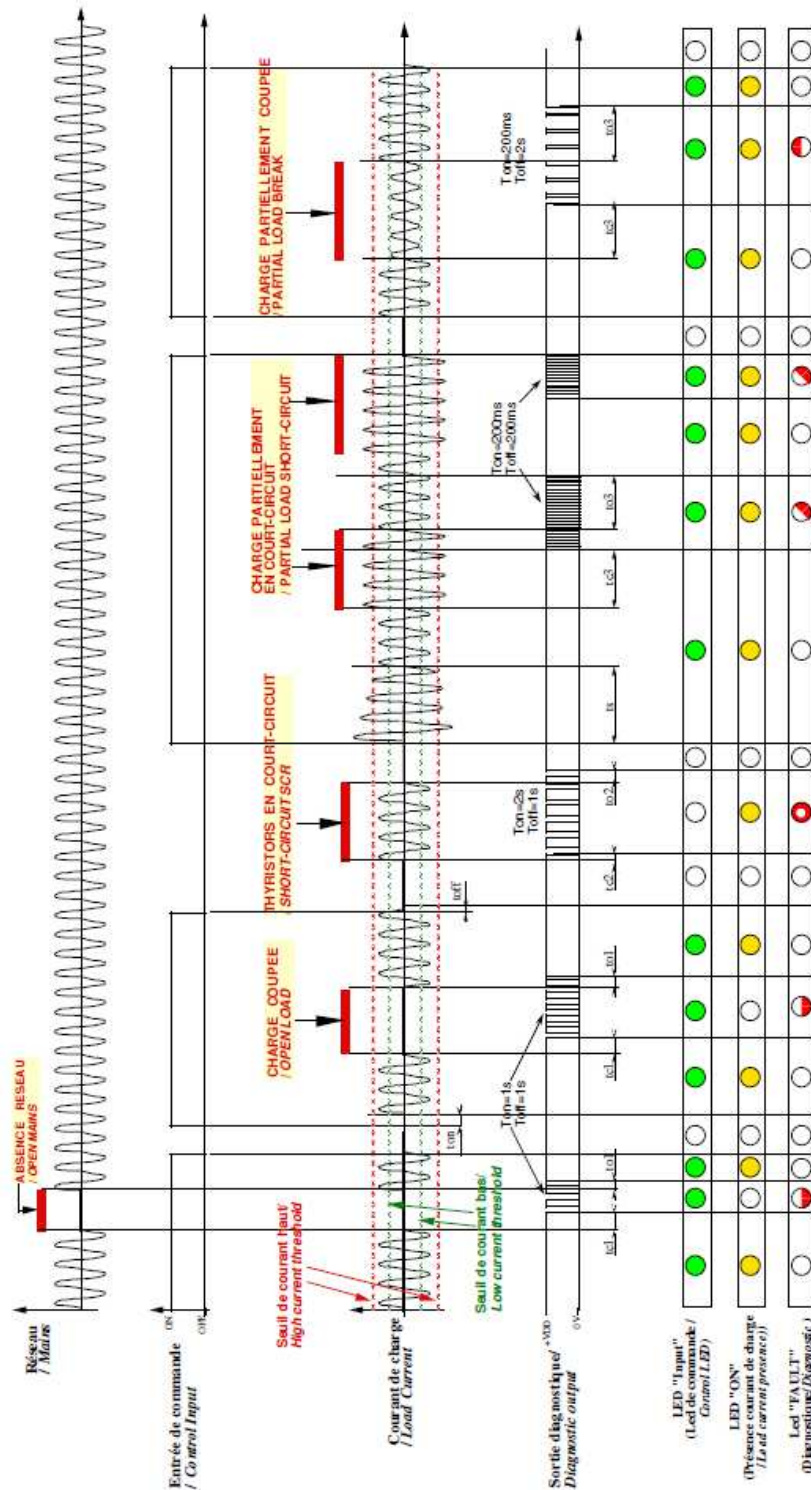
Réseau
/ Mains

Entrée de commande
/ Control Input

ON
OFF

Courant de charge
/ Load Current

Sortie diagnostique/ +VDD
Diagnostic output
0V

LED "Input"
(Led de commande /
Control LED)

LED "ON"
(Présence courant de charge
/ Load current presence))

Led "FAULT"
(Diagnostique/ Diagnostic)

ABSENCE RESEAU
/ OPEN MAINS

Seuil de courant haut/
High current threshold

Seuil de courant bas/
Low current threshold

tc1
to1
ton
Ton=1s
Toff=1s

CHARGE COUPEE
/ OPEN LOAD

tc1
to1
toff

THYRISTORS EN COURT-CIRCUIT
/ SHORT-CIRCUIT SCR

Ton=2s
Toff=1s
tc2
to2

COURT-CIRCUIT

ts

CHARGE PARTIELLEMENT
EN COURT-CIRCUIT
/ PARTIAL LOAD SHORT-CIRCUIT

tc3
to3
Ton=200ms
Toff=200ms

CHARGE PARTIELLEMENT COUPEE
/ PARTIAL LOAD BREAK

tc3
to3
Ton=200ms
Toff=2s